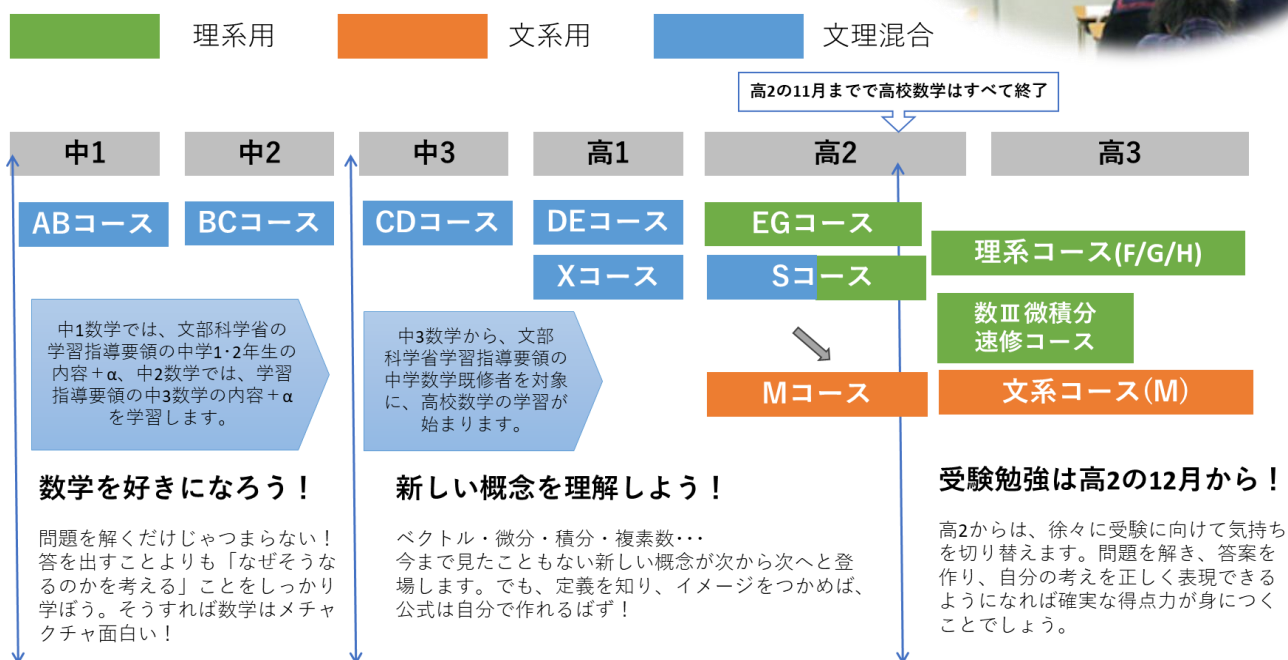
理系用

文系用

文理混合

高2の11月までで高校数学はすべて終了

中1

中2

中3

高1

高2

高3

ABコース

BCコース

CDコース

DEコース

Xコース

EGコース

Sコース

理系コース(F/G/H)

数Ⅲ微積分速修コース

Mコース

文系コース(M)

中1数学では、文部科学省の学習指導要領の中学1･2年生の内容＋α、中2数学では、学習指導要領の中3数学の内容＋αを学習します。

中3数学から、文部科学省学習指導要領の中学数学既修者を対象に、高校数学の学習が始まります。

数学を好きになろう！

問題を解くだけじゃつまらない！答を出すことよりも「なぜそうなるのかを考える」ことをしっかり学ぼう。そうすれば数学はメチャクチャ面白い！

新しい概念を理解しよう！

ベクトル・微分・積分・複素数･･･
今まで見たこともない新しい概念が次から次へと登場します。でも、定義を知り、イメージをつかめば、公式は自分で作れるはず！

受験勉強は高2の12月から！

高2からは、徐々に受験に向けて気持ちを切り替えます。問題を解き、答案を作り、自分の考えを正しく表現できるようになれば確実な得点力が身につくことでしょう。